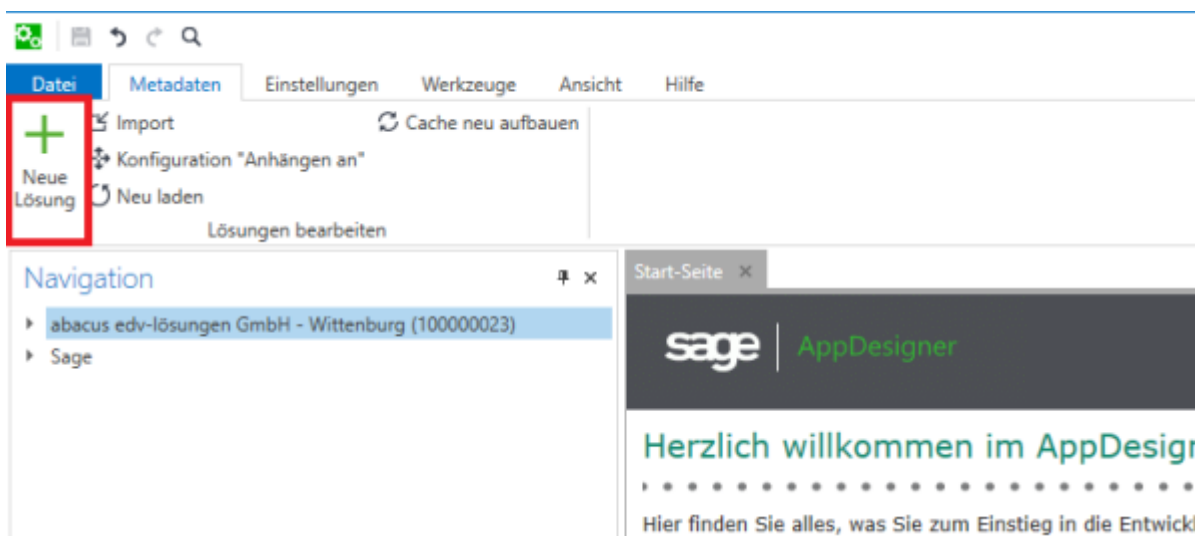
Datei Metadaten Einstellungen Werkzeuge Ansicht Hilfe

Neue Lösung

Import

Konfiguration "Anhängen an"

Neu laden

Cache neu aufbauen

Lösungen bearbeiten

Navigation

abacus edv-lösungen GmbH - Wittenburg (100000023)

Sage

Start-Seite ×

sage | AppDesigner

Herzlich willkommen im AppDesig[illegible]

Hier finden Sie alles, was Sie zum Einstieg in die Entwick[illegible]